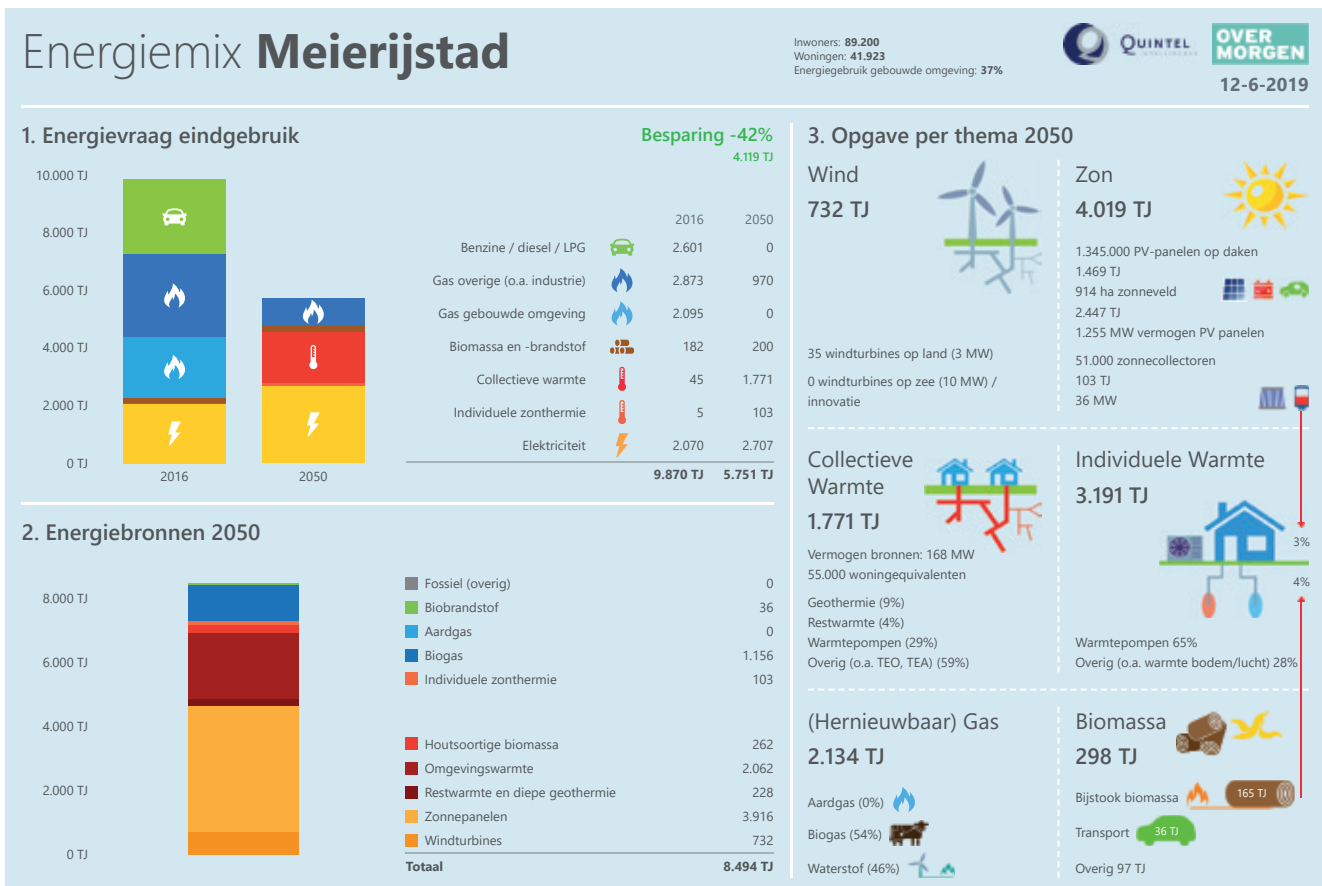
Energiemix **Meierijstad**

Inwoners: **89.200**
Woningen: **41.923**
Energiegebruik gebouwde omgeving: **37%**

QUINTEL

OVER MORGEN

12-6-2019

**1. Energievraag eindgebruik**

Besparing -42%
4.119 TJ

10.000 TJ
8.000 TJ
6.000 TJ
4.000 TJ
2.000 TJ
0 TJ

2016 2050

| | 2016 | 2050 |
|---|---|---|
| Benzine / diesel / LPG | 2.601 | 0 |
| Gas overige (o.a. industrie) | 2.873 | 970 |
| Gas gebouwde omgeving | 2.095 | 0 |
| Biomassa en -brandstof | 182 | 200 |
| Collectieve warmte | 45 | 1.771 |
| Individuele zonthermie | 5 | 103 |
| Elektriciteit | 2.070 | 2.707 |
| | **9.870 TJ** | **5.751 TJ** |

**2. Energiebronnen 2050**

8.000 TJ
6.000 TJ
4.000 TJ
2.000 TJ
0 TJ

| | |
|---|---|
| Fossiel (overig) | 0 |
| Biobrandstof | 36 |
| Aardgas | 0 |
| Biogas | 1.156 |
| Individuele zonthermie | 103 |
| Houtsoortige biomassa | 262 |
| Omgevingswarmte | 2.062 |
| Restwarmte en diepe geothermie | 228 |
| Zonnepanelen | 3.916 |
| Windturbines | 732 |
| **Totaal** | **8.494 TJ** |

**3. Opgave per thema 2050**

Wind
**732 TJ**

35 windturbines op land (3 MW)
0 windturbines op zee (10 MW) / innovatie

Zon
**4.019 TJ**

1.345.000 PV-panelen op daken
1.469 TJ
914 ha zonneveld
2.447 TJ
1.255 MW vermogen PV panelen
51.000 zonnecollectoren
103 TJ
36 MW

Collectieve Warmte
**1.771 TJ**

Vermogen bronnen: 168 MW
55.000 woningequivalenten

Geothermie (9%)
Restwarmte (4%)
Warmtepompen (29%)
Overig (o.a. TEO, TEA) (59%)

Individuele Warmte
**3.191 TJ**

3%
4%

Warmtepompen 65%
Overig (o.a. warmte bodem/lucht) 28%

(Hernieuwbaar) Gas
**2.134 TJ**

Aardgas (0%)
Biogas (54%)
Waterstof (46%)

Biomassa
**298 TJ**

Bijstook biomassa 165 TJ
Transport 36 TJ
Overig 97 TJ